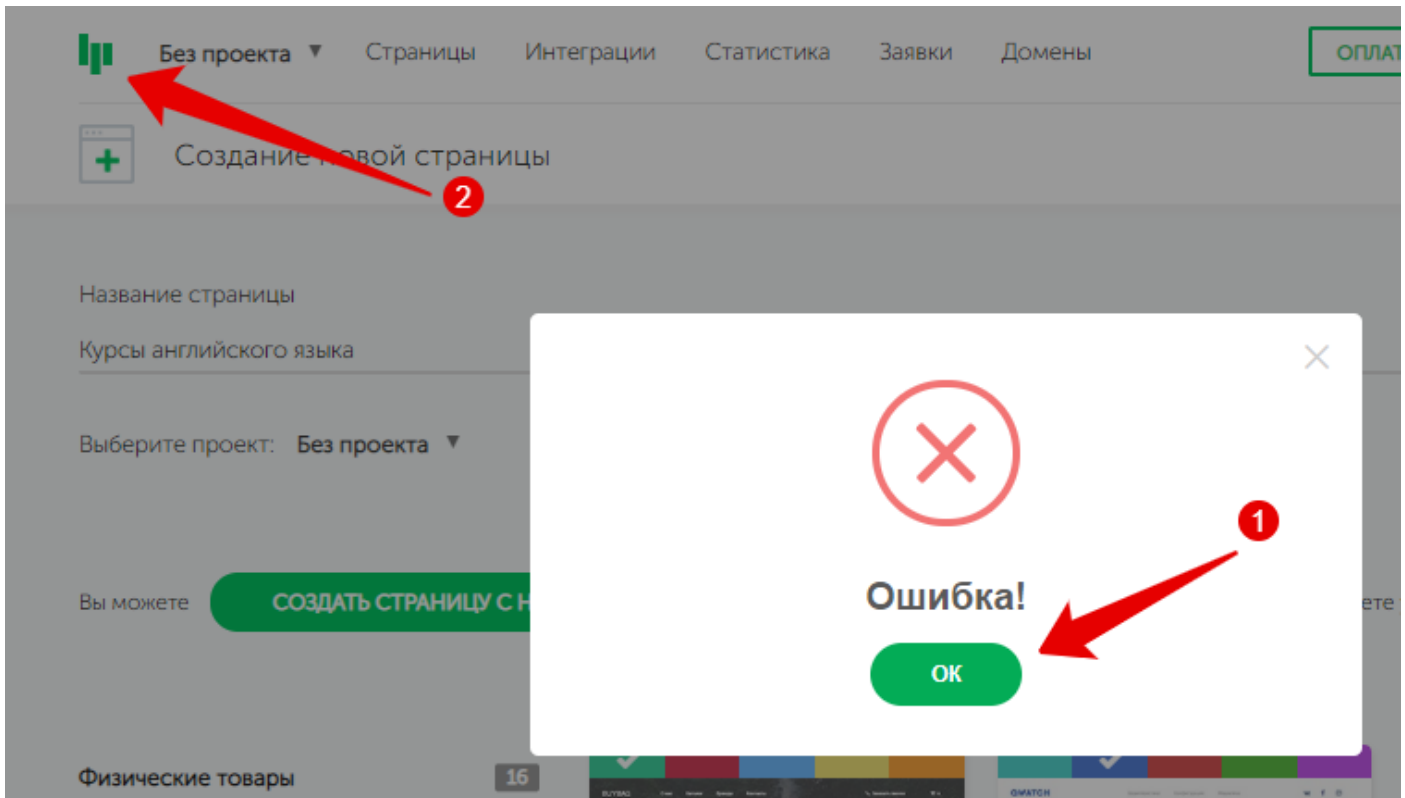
Без проекта ▼ Страницы Интеграции Статистика Заявки Домены ОПЛАТ

Создание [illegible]овой страницы

2

Название страницы

Курсы английского языка

Выберите проект: Без проекта ▼

Вы можете СОЗДАТЬ СТРАНИЦУ С Н

ете

Физические товары 16

Ошибка!

1

ОК